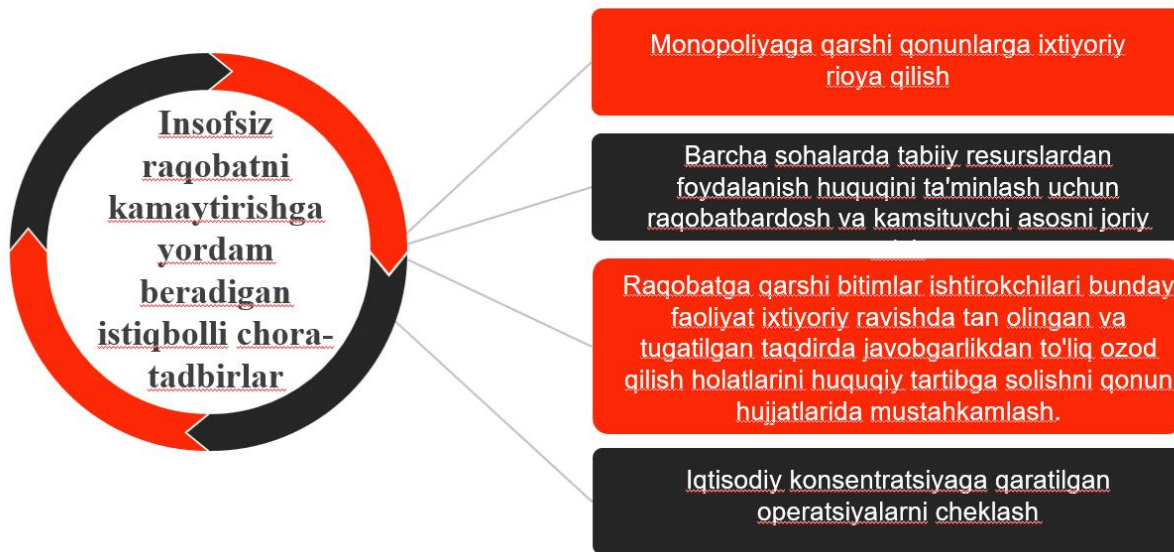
Insofsiz raqobatni kamaytirishga yordam beradigan istiqbolli chora-tadbirlar

Monopoliyaga qarshi qonunlarga ixtiyoriy rioya qilish

Barcha sohalarda tabiiy resurslardan foydalanish huquqini ta'minlash uchun raqobatbardosh va kamsituvchi asosni joriy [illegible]

Raqobatga qarshi bitimlar ishtirokchilari bunday faoliyat ixtiyoriy ravishda tan olingan va tugatilgan taqdirda javobgarlikdan to'liq ozod qilish holatlarini huquqiy tartibga solishni qonun hujjatlarida mustahkamlash.

Iqtisodiy konsentratsiyaga qaratilgan operatsiyalarni cheklash